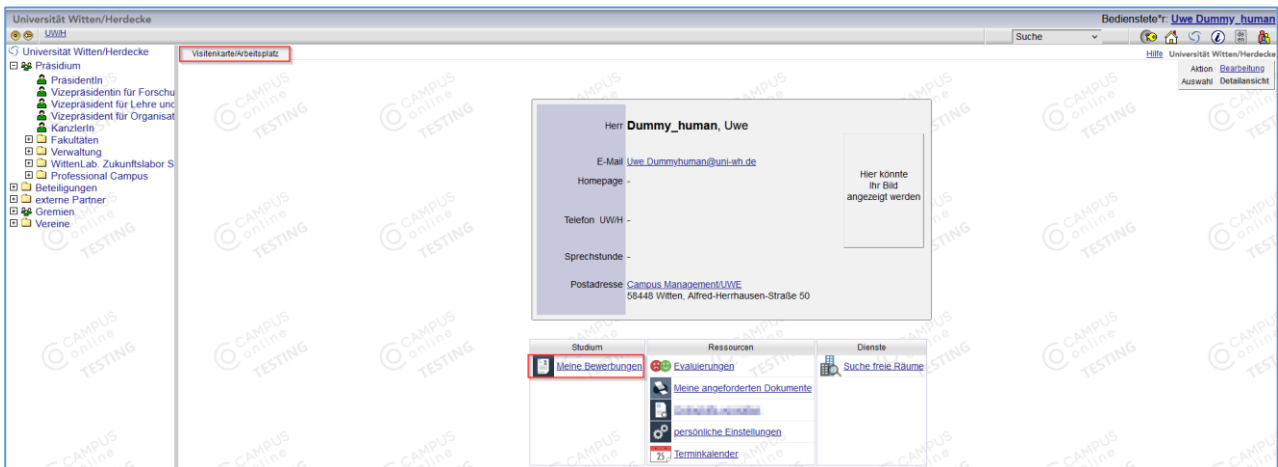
Universität Witten/Herdecke
Bedienstete*r: Uwe Dummy_human
UW/H
Suche
Universität Witten/Herdecke
Präsidium
PräsidentIn
Vizepräsidentin für Forschu
Vizepräsident für Lehre und
Vizepräsident für Organisat
KanzlerIn
Fakultäten
Verwaltung
WittenLab. Zukunftslabor S
Professional Campus
Beteiligungen
externe Partner
Gremien
Vereine

Visitenkarte/Arbeitsplatz
Hilfe Universität Witten/Herdecke
Aktion Bearbeitung
Auswahl Detailansicht

Herr Dummy_human, Uwe
E-Mail Uwe.Dummyhuman@uni-wh.de
Homepage -
Hier könnte Ihr Bild angezeigt werden
Telefon UW/H -
Sprechstunde -
Postadresse Campus Management/UWE
58448 Witten, Alfred-Herrhausen-Straße 50

| Studium | Ressourcen | Dienste |
|---|---|---|
| Meine Bewerbungen | Evaluierungen | Suche freie Räume |
| | Meine angeforderten Dokumente | |
| | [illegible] | |
| | persönliche Einstellungen | |
| | Terminkalender | |

CAMPUS online TESTING